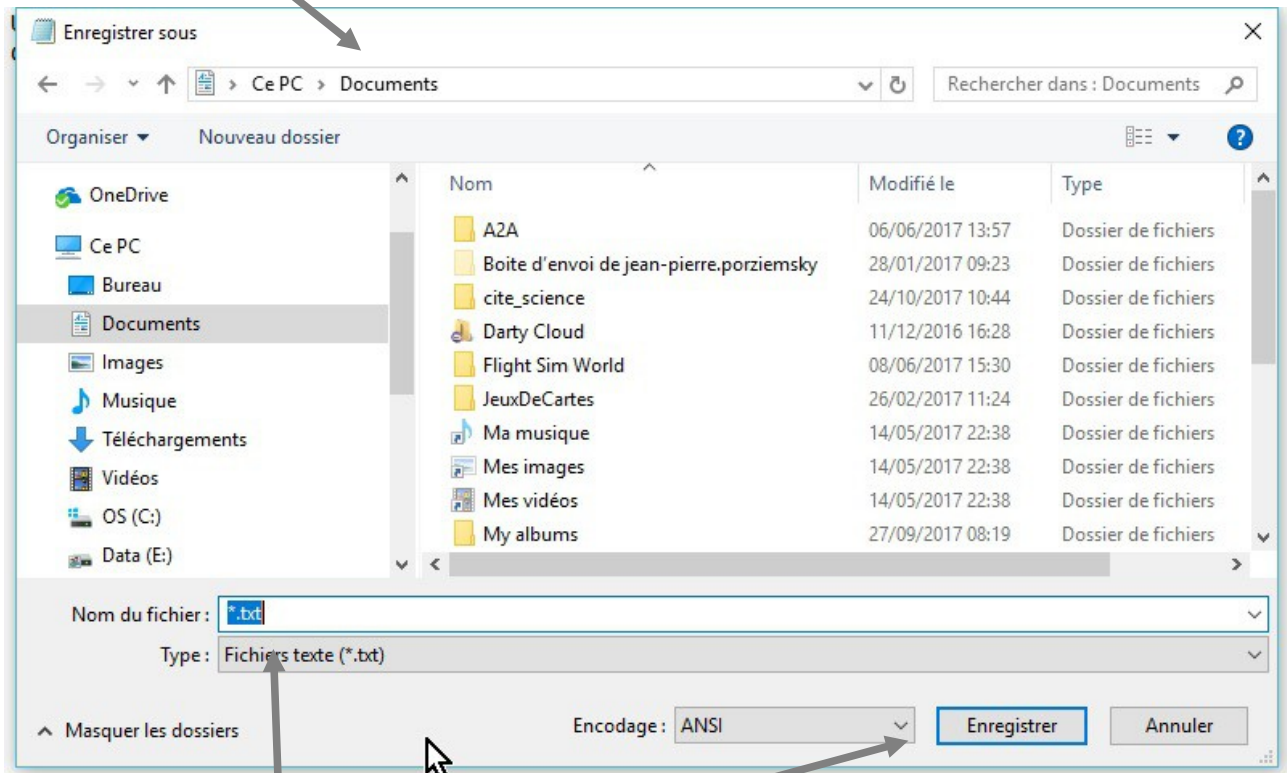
Enregistrer sous

Ce PC › Documents

Rechercher dans : Documents

Organiser ▾ Nouveau dossier

OneDrive
Ce PC
Bureau
Documents
Images
Musique
Téléchargements
Vidéos
OS (C:)
Data (E:)

| Nom | Modifié le | Type |
|---|---|---|
| A2A | 06/06/2017 13:57 | Dossier de fichiers |
| Boite d'envoi de jean-pierre.porziemsky | 28/01/2017 09:23 | Dossier de fichiers |
| cite_science | 24/10/2017 10:44 | Dossier de fichiers |
| Darty Cloud | 11/12/2016 16:28 | Dossier de fichiers |
| Flight Sim World | 08/06/2017 15:30 | Dossier de fichiers |
| JeuxDeCartes | 26/02/2017 11:24 | Dossier de fichiers |
| Ma musique | 14/05/2017 22:38 | Dossier de fichiers |
| Mes images | 14/05/2017 22:38 | Dossier de fichiers |
| Mes vidéos | 14/05/2017 22:38 | Dossier de fichiers |
| My albums | 27/09/2017 08:19 | Dossier de fichiers |

Nom du fichier : *.txt
Type : Fichiers texte (*.txt)

Masquer les dossiers

Encodage : ANSI

Enregistrer

Annuler